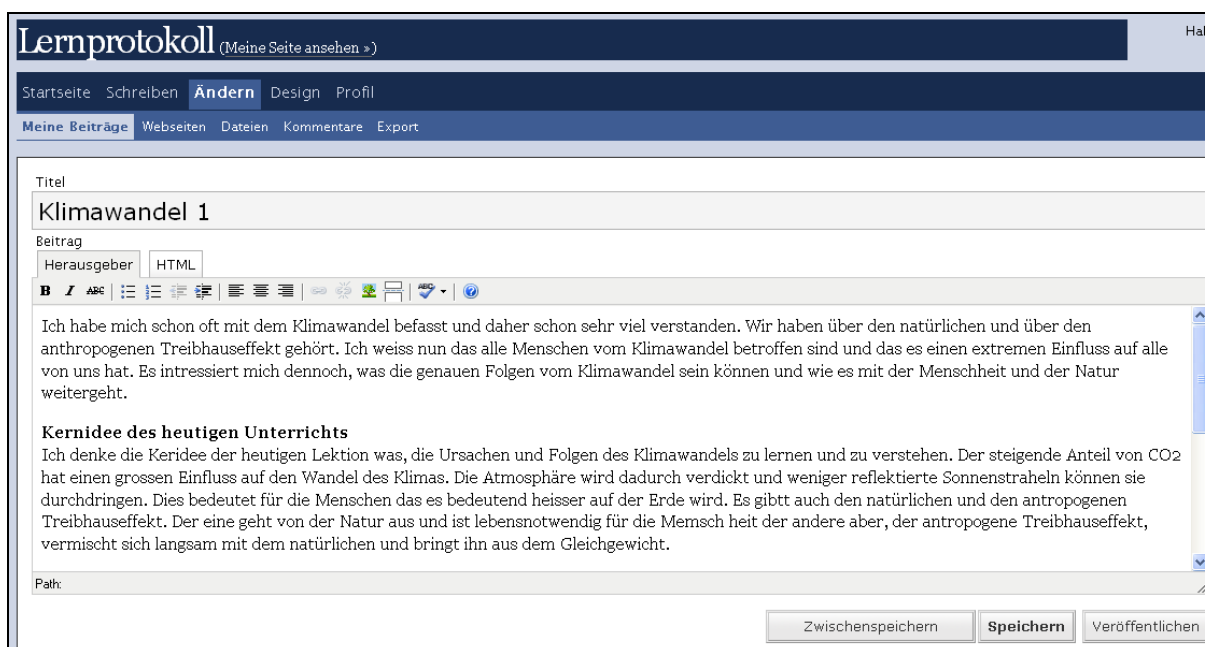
Lernprotokoll (Meine Seite ansehen »)

Hal

Startseite Schreiben Ändern Design Profil

Meine Beiträge Webseiten Dateien Kommentare Export

Titel

Klimawandel 1

Beitrag

Herausgeber HTML

Ich habe mich schon oft mit dem Klimawandel befasst und daher schon sehr viel verstanden. Wir haben über den natürlichen und über den anthropogenen Treibhauseffekt gehört. Ich weiss nun das alle Menschen vom Klimawandel betroffen sind und das es einen extremen Einfluss auf alle von uns hat. Es intressiert mich dennoch, was die genauen Folgen vom Klimawandel sein können und wie es mit der Menschheit und der Natur weitergeht.

Kernidee des heutigen Unterrichts

Ich denke die Keridee der heutigen Lektion was, die Ursachen und Folgen des Klimawandels zu lernen und zu verstehen. Der steigende Anteil von CO2 hat einen grossen Einfluss auf den Wandel des Klimas. Die Atmosphäre wird dadurch verdickt und weniger reflektierte Sonnenstraheln können sie durchdringen. Dies bedeutet für die Menschen das es bedeutend heisser auf der Erde wird. Es gibt auch den natürlichen und den antropogenen Treibhauseffekt. Der eine geht von der Natur aus und ist lebensnotwendig für die Memsch heit der andere aber, der antropogene Treibhauseffekt, vermischt sich langsam mit dem natürlichen und bringt ihn aus dem Gleichgewicht.

Path:

Zwischenspeichern Speichern Veröffentlichen